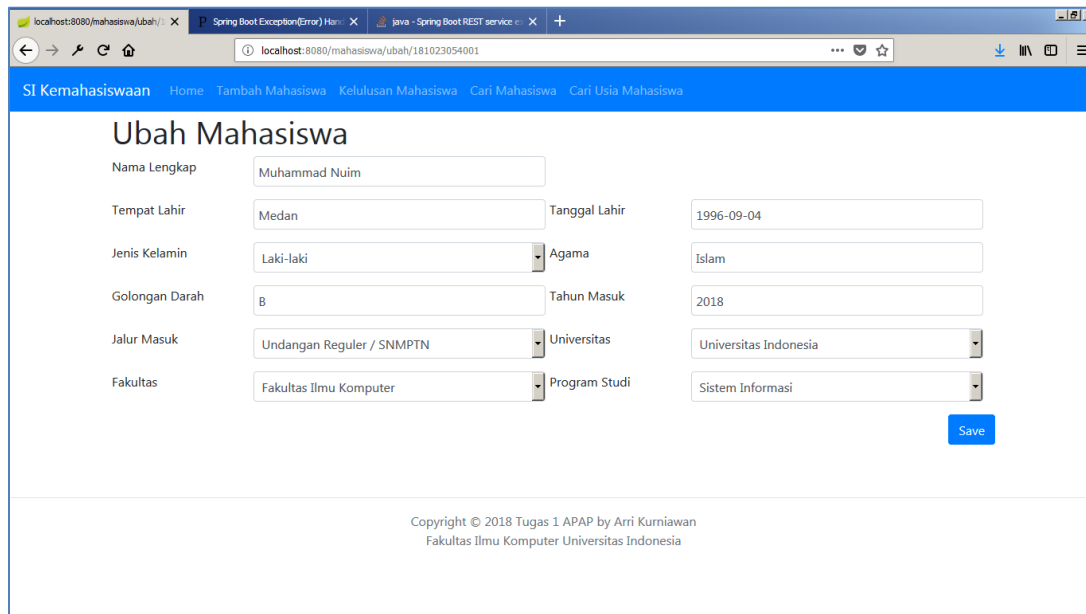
localhost:8080/mahasiswa/ubah/1
Spring Boot Exception(Error) Hand
java - Spring Boot REST service e
+

localhost:8080/mahasiswa/ubah/181023054001

SI Kemahasiswaan Home Tambah Mahasiswa Kelulusan Mahasiswa Cari Mahasiswa Cari Usia Mahasiswa

Ubah Mahasiswa

Nama Lengkap Muhammad Nuim

Tempat Lahir Medan
Tanggal Lahir 1996-09-04

Jenis Kelamin Laki-laki
Agama Islam

Golongan Darah B
Tahun Masuk 2018

Jalur Masuk Undangan Reguler / SNMPTN
Universitas Universitas Indonesia

Fakultas Fakultas Ilmu Komputer
Program Studi Sistem Informasi

Save

Copyright © 2018 Tugas 1 APAP by Arri Kurniawan
Fakultas Ilmu Komputer Universitas Indonesia